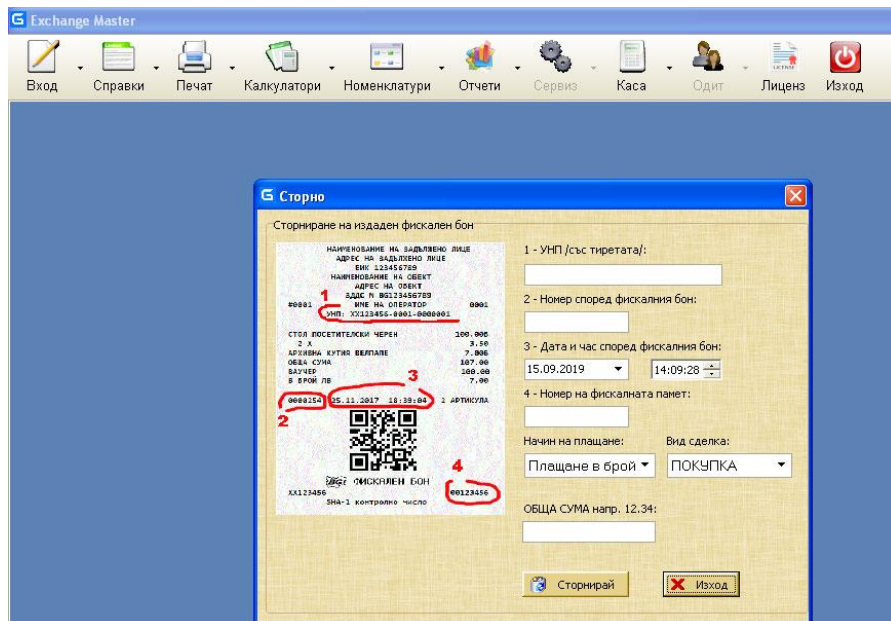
Exchange Master

Вход Справки Печат Калкулатори Номенклатури Отчети Сервиз Каса Одит Лиценз Изход

Сторно

Сторниране на издаден фискален бон

НАИМЕНОВАНИЕ НА ЗАДЪЛЖЕНО ЛИЦЕ
АДРЕС НА ЗАДЪЛЖЕНО ЛИЦЕ
ЕИК 123456789
НАИМЕНОВАНИЕ НА ОБЕКТ
АДРЕС НА ОБЕКТ
ЗДДС N BG123456789
#0001 ИМЕ НА ОПЕРАТОР 0001
1
УНП: XX123456-0001-0000001

СТОЛ ПОСЕТИТЕЛСКИ ЧЕРЕН 100.00Б
2 X 3.50
АРХИВНА КУТИЯ ВЕЛПАПЕ 7.00Б
ОБЩА СУМА 107.00
ВАУЧЕР 100.00
В БРОЙ ЛВ 7.00

3
0000254 25.11.2017 18:39:04 2 АРТИКУЛА
2

4
ФИСКАЛЕН БОН
XX123456 00123456
SHA-1 контролно число

1 - УНП /със тиретата/:

2 - Номер според фискалния бон:

3 - Дата и час според фискалния бон:
15.09.2019 14:09:28

4 - Номер на фискалната памет:

Начин на плащане: Вид сделка:
Плащане в брой ПОКУПКА

ОБЩА СУМА напр. 12.34:

Сторнирай Изход